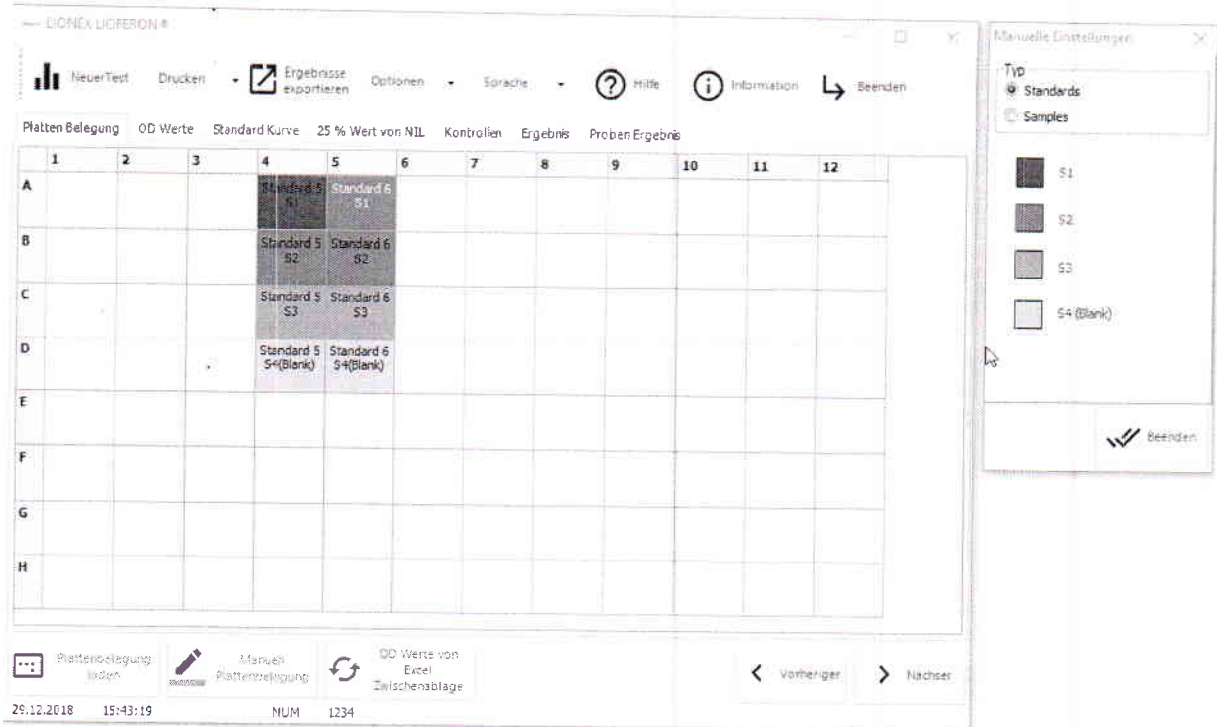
LIONEX LIOFERON®

NeuerTest Drucken Ergebnisse exportieren Optionen Sprache Hilfe Information Beenden

Platten Belegung OD Werte Standard Kurve 25 % Wert von NIL Kontrollen Ergebnis Proben Ergebnis

| | 1 | 2 | 3 | 4 | 5 | 6 | 7 | 8 | 9 | 10 | 11 | 12 |
|---|---|---|---|---|---|---|---|---|---|---|---|---|
| A | | | | Standard 5 S1 | Standard 6 S1 | | | | | | | |
| B | | | | Standard 5 S2 | Standard 6 S2 | | | | | | | |
| C | | | | Standard 5 S3 | Standard 6 S3 | | | | | | | |
| D | | | | Standard 5 S4(Blank) | Standard 6 S4(Blank) | | | | | | | |
| E | | | | | | | | | | | | |
| F | | | | | | | | | | | | |
| G | | | | | | | | | | | | |
| H | | | | | | | | | | | | |

Plattenbelegung laden Manuell Plattenbelegung OD Werte von Excel Zwischenablage Vorheriger Nächster

29.12.2018 15:43:19 NUM 1234

Manuelle Einstellungen
Typ
Standards
Samples
S1
S2
S3
S4 (Blank)
Beenden